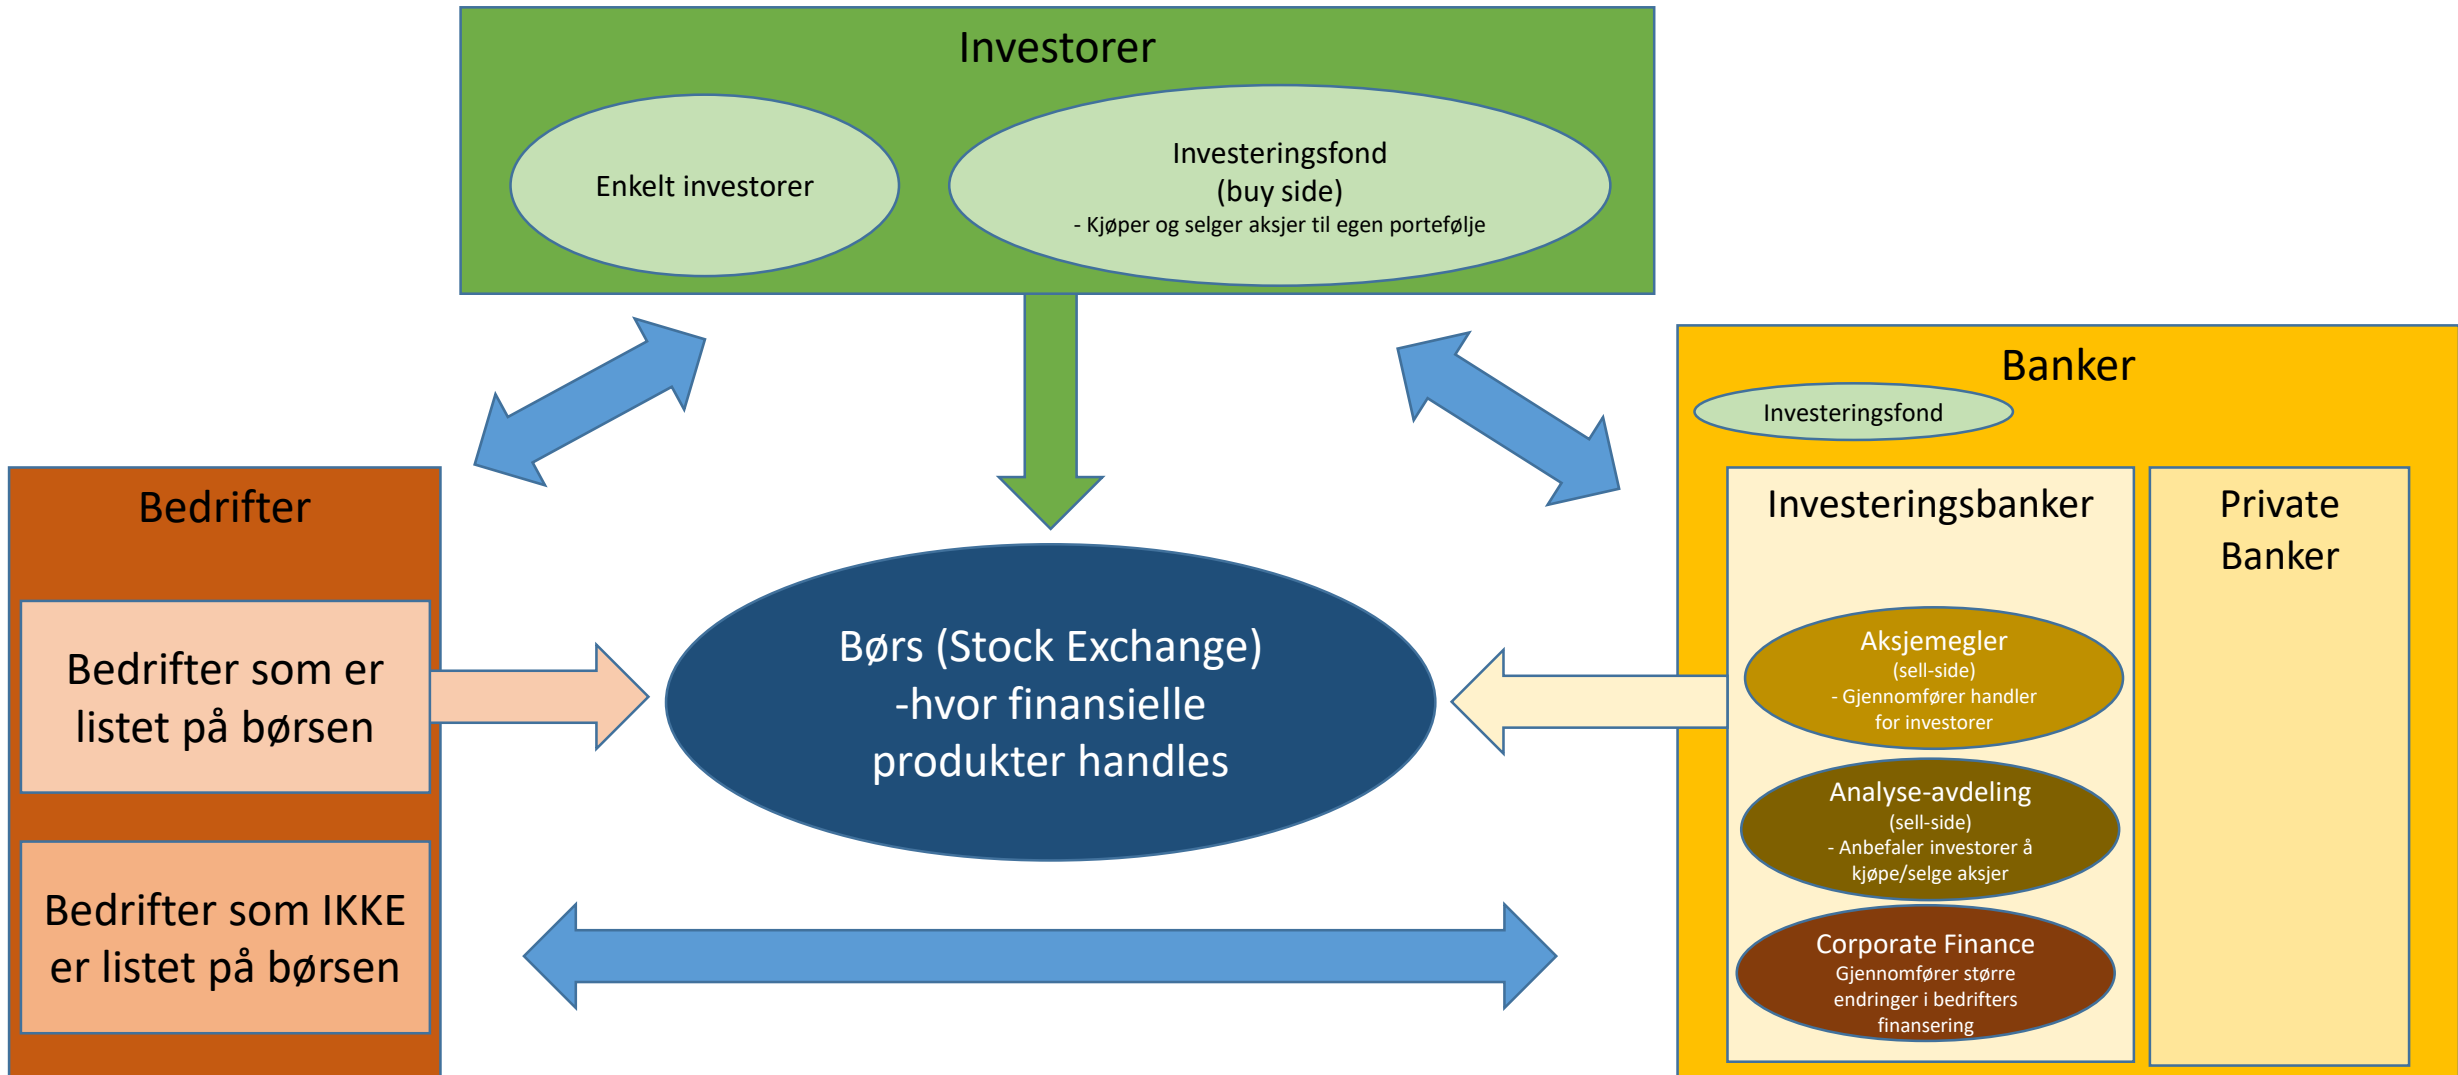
Investorer

Enkelt investorer

Investeringsfond
(buy side)
- Kjøper og selger aksjer til egen portefølje

Bedrifter

Bedrifter som er listet på børsen

Bedrifter som IKKE er listet på børsen

Børs (Stock Exchange)
-hvor finansielle produkter handles

Banker

Investeringsfond

Investeringsbanker

Private Banker

Aksjemegler
(sell-side)
- Gjennomfører handler for investorer

Analyse-avdeling
(sell-side)
- Anbefaler investorer å kjøpe/selge aksjer

Corporate Finance
Gjennomfører større endringer i bedrifters finansering